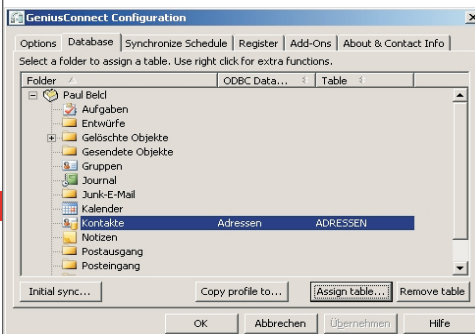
GeniusConnect Configuration

Options | Database | Synchronize Schedule | Register | Add-Ons | About & Contact Info

Select a folder to assign a table. Use right click for extra functions.

| Folder | ODBC Data... | Table |
|---|---|---|
| Paul Belcl | | |
| Aufgaben | | |
| Entwürfe | | |
| Gelöschte Objekte | | |
| Gesendete Objekte | | |
| Gruppen | | |
| Journal | | |
| Junk-E-Mail | | |
| Kalender | | |
| Kontakte | Adressen | ADRESSEN |
| Notizen | | |
| Postausgang | | |
| Posteingang | | |

Initial sync... | Copy profile to... | Assign table... | Remove table

OK | Abbrechen | Übernehmen | Hilfe